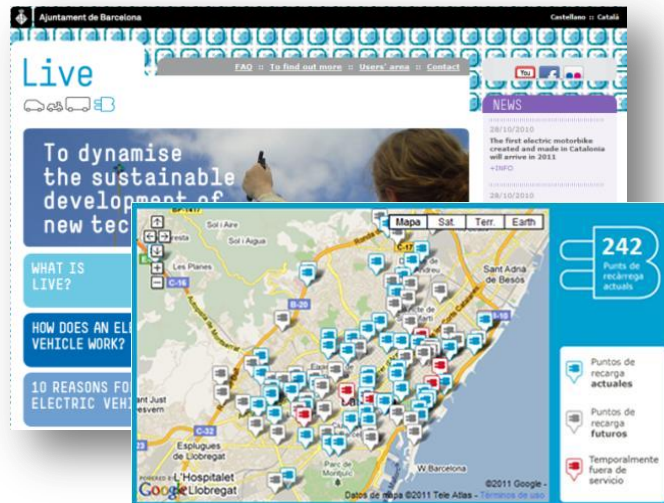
Ajuntament de Barcelona

Castellano :: Català

Live

FAQ :: To find out more :: Users' area :: Contact

NEWS

28/10/2010

The first electric motorbike created and made in Catalonia will arrive in 2011

+INFO

28/10/2010

To dynamise the sustainable development of new tec

WHAT IS LIVE?

HOW DOES AN ELE VEHICLE WORK?

10 REASONS FOR ELECTRIC VEHI

Mapa | Sat. | Terr. | Earth

Sol i Aire

Sol i Aigua

Les Planes

C-16

B-20

C-17

Sant Adrià de Besòs

B-10

Sant Just Desvern

C-32

Esplugues de Llobregat

L'Hospitalet de Llobregat

W Barcelona

©2011 Google -

Datos de mapa ©2011 Tele Atlas - Términos de uso

242

Punts de recàrrega actuals

Puntos de recarga actuales

Puntos de recarga futuros

Temporalmente fuera de servicio